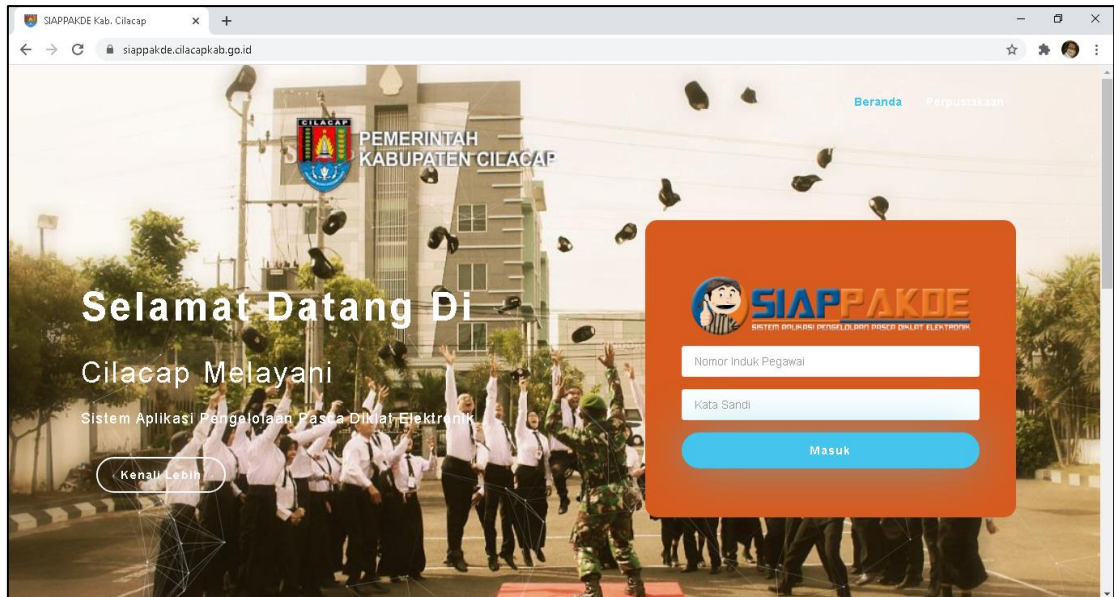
SIAPPAKDE Kab. Cilacap

siappakde.cilacapkab.go.id

CILACAP

PEMERINTAH KABUPATEN CILACAP

Beranda Perpustakaan

Selamat Datang Di

Cilacap Melayani

Sistem Aplikasi Pengelolaan Pasca Diklat Elektronik

Kenali Lebih

SIAPPAKDE

SISTEM APLIKASI PENGELOLAAN PASCA DIKLAT ELEKTRONIK

Nomor Induk Pegawai

Kata Sandi

Masuk